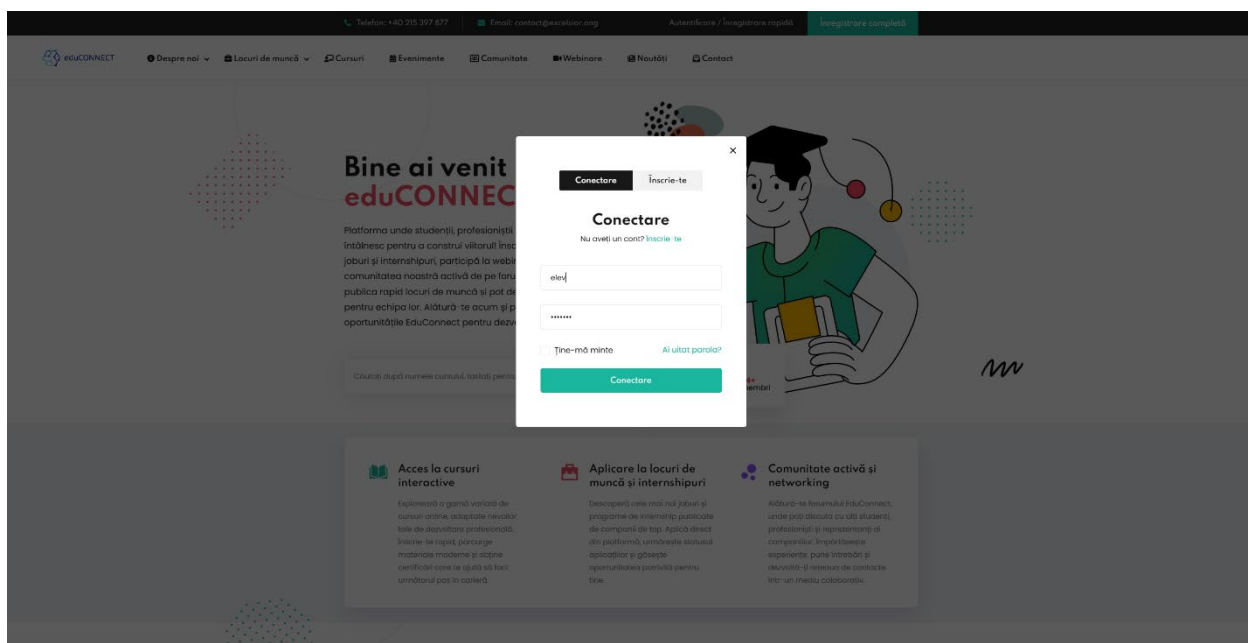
Telefon: +40 215 397 877 Email: contact@excelsior.org Autentificare / Înregistrare rapidă Înregistrare completă

eduCONNECT Despre noi Locuri de muncă Cursuri Evenimente Comunitate Webinare Noutăți Contact

Bine ai venit
eduCONNEC

Platforma unde studenții, profesioniștii întâlnesc pentru a construi viitorul! Însc joburi și internshipuri, participă la webi comunitatea noastră activă de pe foru publica rapid locuri de muncă și pot de pentru echipa lor. Alătură-te acum și p oportunitățile EduConnect pentru dezv

Caută după numele cursului, taxtați pentru

embri

Conectare Înscrie-te

Conectare

Nu aveți un cont? Înscrie-te

elev

•••••••

Ține-mă minte Ai uitat parola?

Conectare

Acces la cursuri interactive

Explorează o gamă variată de cursuri online, adaptate nevoilor tale de dezvoltare profesională. Înscrie-te rapid, parcurge materiale moderne și obține certificări care te ajută să faci următorul pas în carieră.

Aplicare la locuri de muncă și internshipuri

Descoperă cele mai noi joburi și programe de internship publicate de companii de top. Aplică direct din platformă, urmărește statusul aplicațiilor și găsește oportunitatea potrivită pentru tine.

Comunitate activă și networking

Alătură-te forumului EduConnect, unde poți discuta cu alți studenți, profesioniști și reprezentanți ai companiilor. Împărtășește experiențe, pune întrebări și dezvoltă-ți rețeaua de contacte într-un mediu colaborativ.